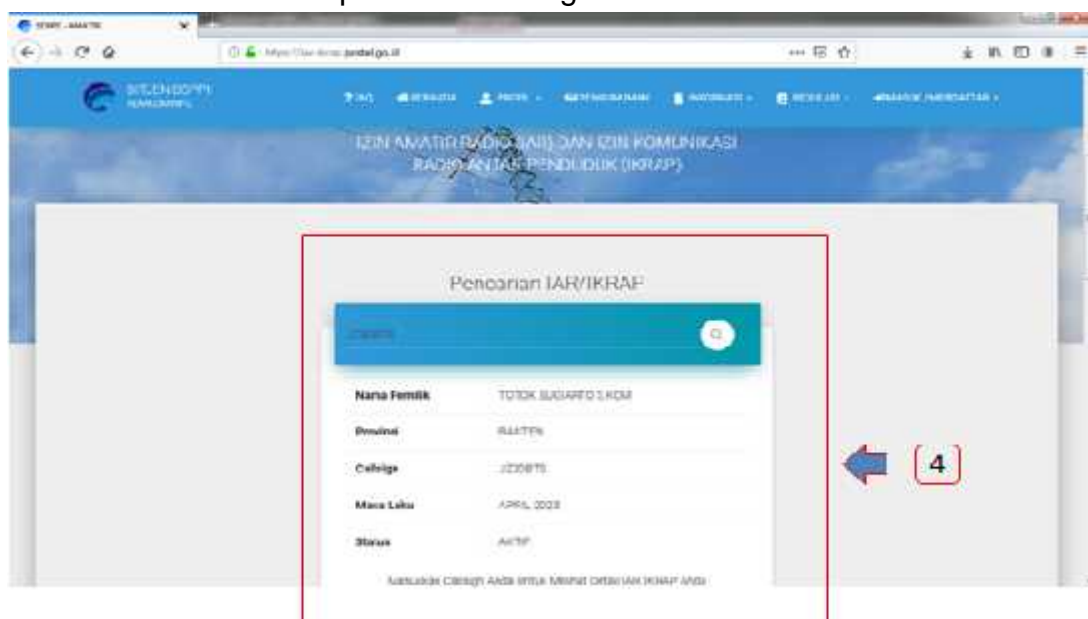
IZIN AMATIR RADIO (IAR) DAN IZIN KOMUNIKASI RADIO ANTAR PENDUDUK (IKRAP)

Pencarian IAR/IKRAP

| Nama Pemilik | TOTOK SUGIARTO S.KOM |
|---|---|
| Provinsi | BANTEN |
| Callsign | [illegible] |
| Masa Laku | APRIL 2023 |
| Status | AKTIF |

Masukkan Callsign Anda untuk Melihat Detail IAR IKRAP Anda

4